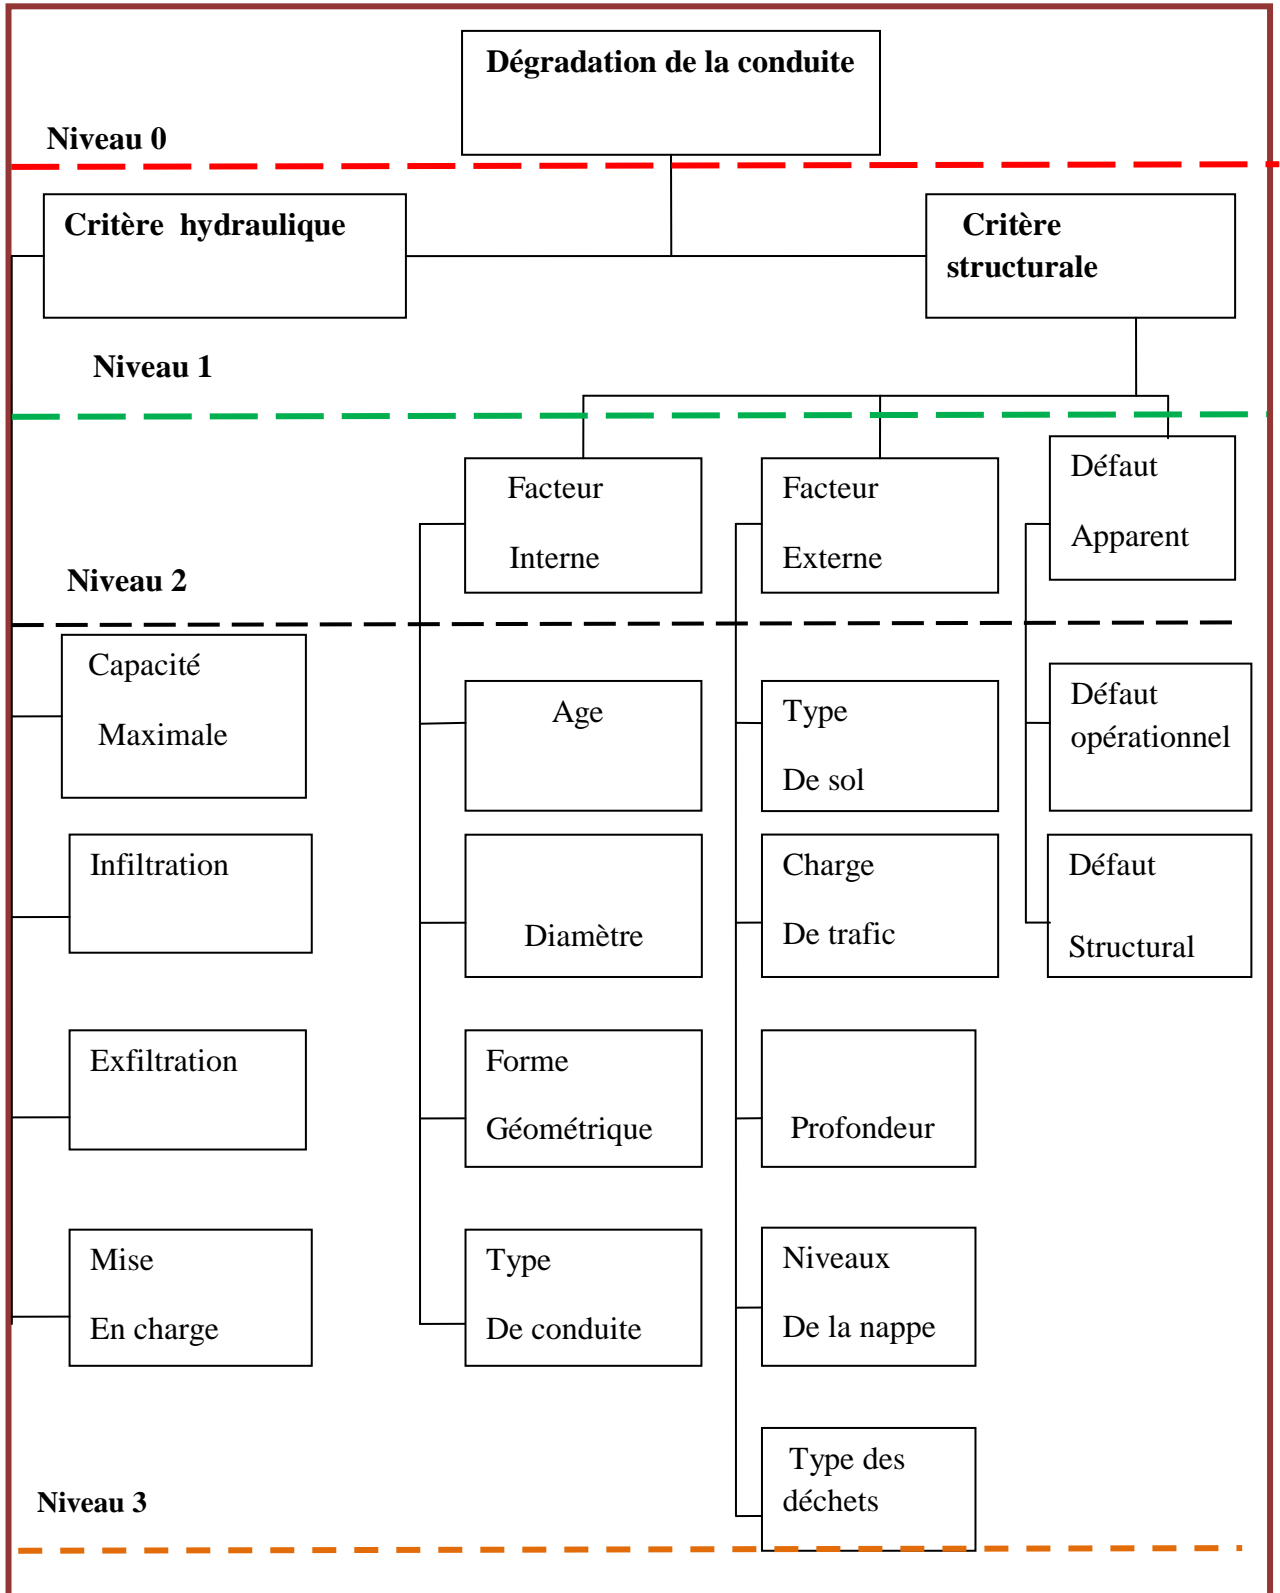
Dégradation de la conduite

Niveau 0

Critère hydraulique

Critère structurale

Niveau 1

Facteur Interne

Facteur Externe

Défaut Apparent

Niveau 2

Capacité Maximale

Infiltration

Exfiltration

Mise En charge

Age

Diamètre

Forme Géométrique

Type De conduite

Type De sol

Charge De trafic

Profondeur

Niveaux De la nappe

Type des déchets

Défaut opérationnel

Défaut Structural

Niveau 3